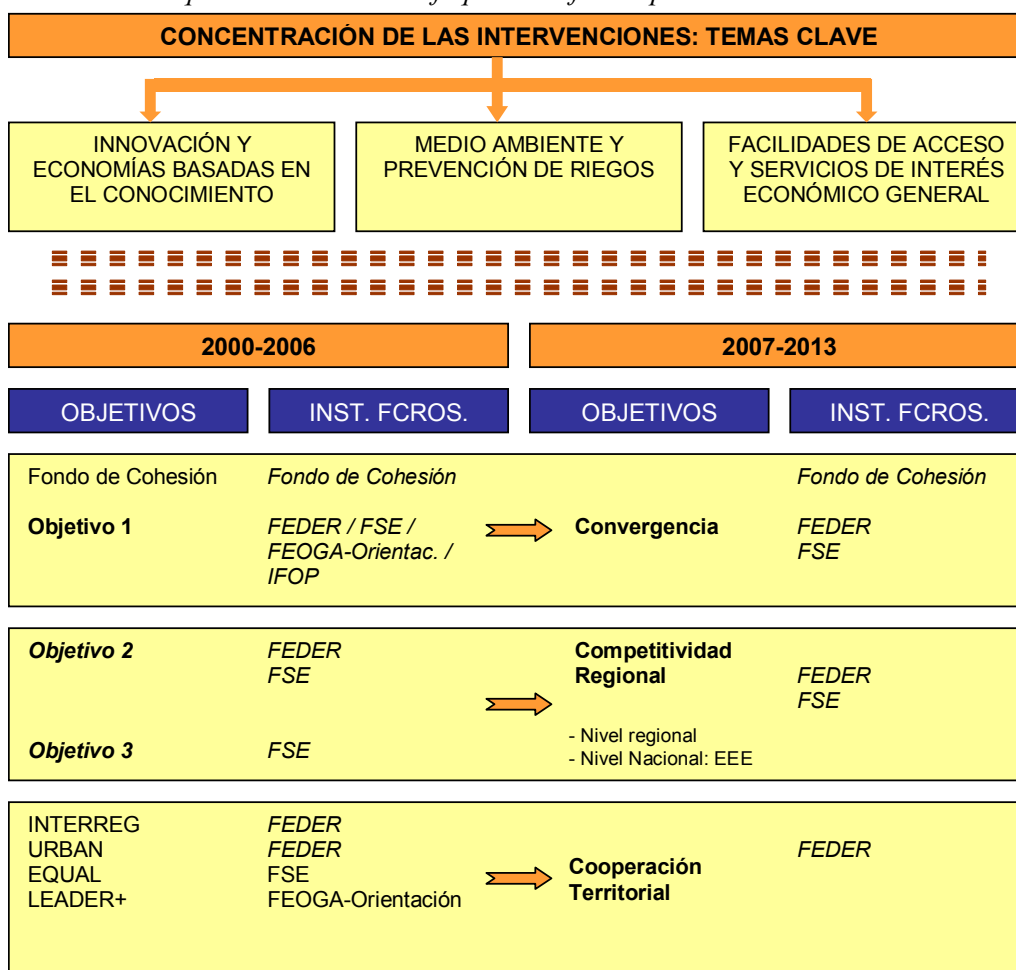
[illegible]

CONCENTRACIÓN DE LAS INTERVENCIONES: TEMAS CLAVE

INNOVACIÓN Y ECONOMÍAS BASADAS EN EL CONOCIMIENTO

MEDIO AMBIENTE Y PREVENCIÓN DE RIEGOS

FACILIDADES DE ACCESO Y SERVICIOS DE INTERÉS ECONÓMICO GENERAL

2000-2006

2007-2013

OBJETIVOS

INST. FCROS.

OBJETIVOS

INST. FCROS.

Fondo de Cohesión

Fondo de Cohesión

Fondo de Cohesión

Objetivo 1

FEDER / FSE / FEOGA-Orientac. / IFOP

Convergencia

FEDER
FSE

Objetivo 2

FEDER
FSE

Competitividad Regional

FEDER
FSE

- Nivel regional
- Nivel Nacional: EEE

Objetivo 3

FSE

INTERREG
URBAN
EQUAL
LEADER+

FEDER
FEDER
FSE
FEOGA-Orientación

Cooperación Territorial

FEDER